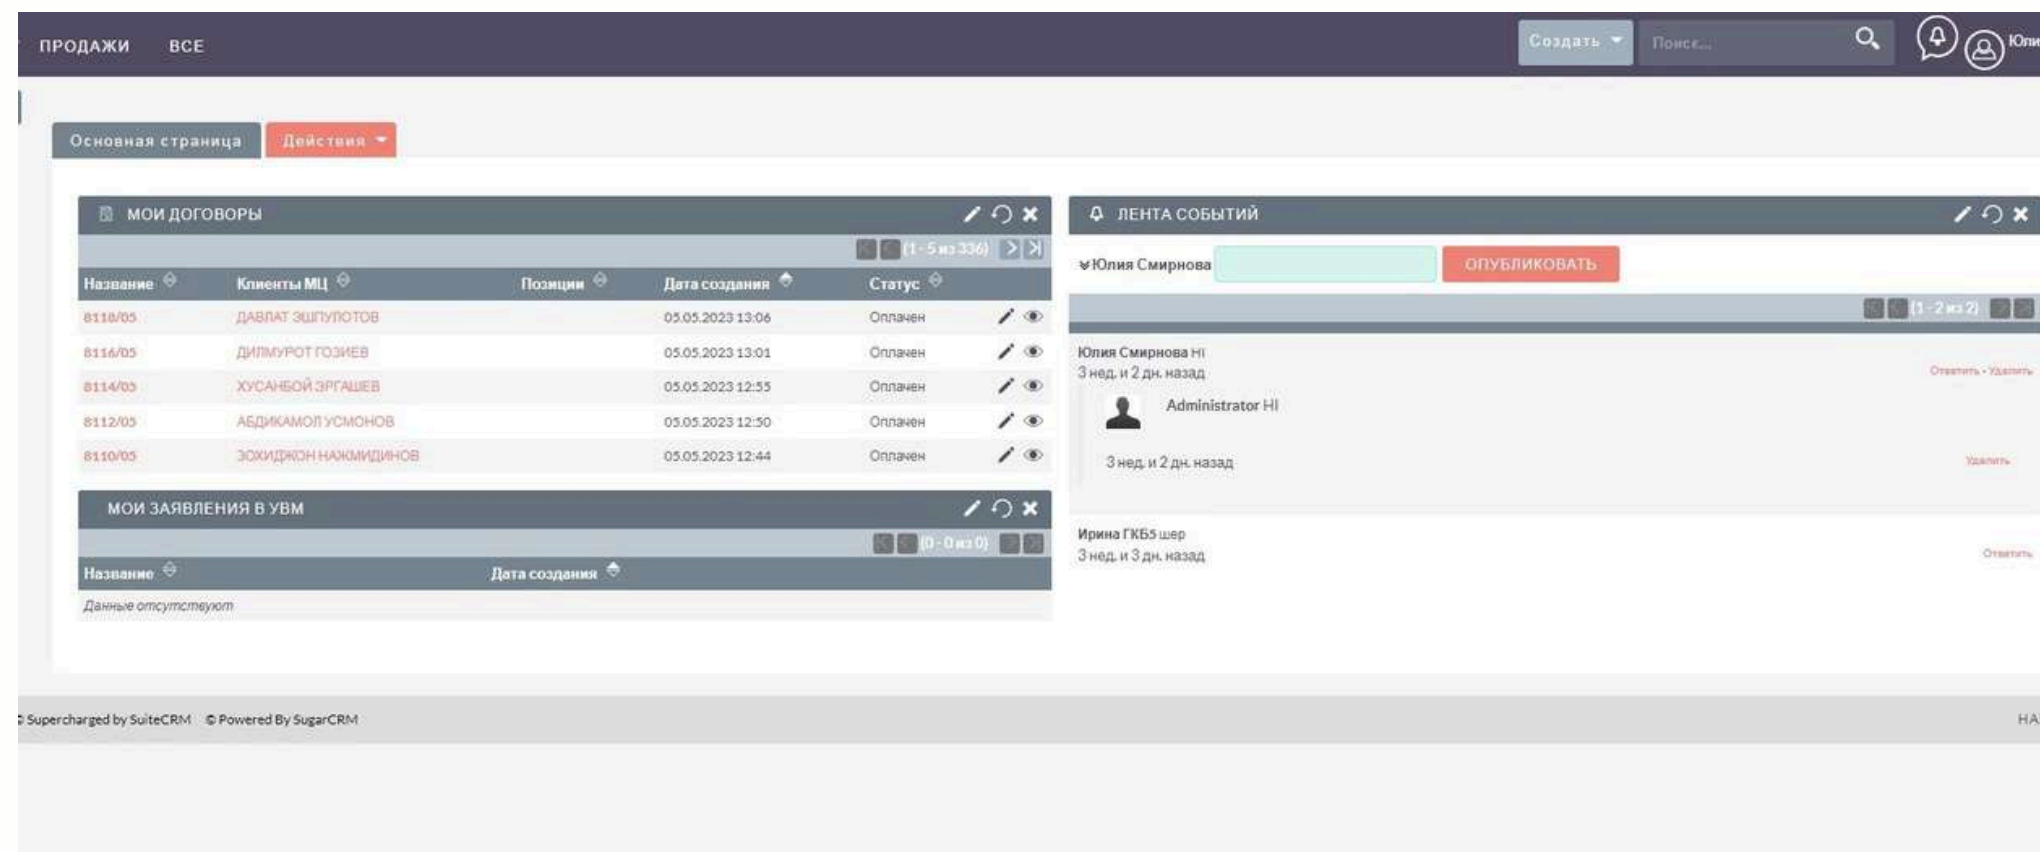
ПРОДАЖИ ВСЕ

Создать Поиск... Юли

Основная страница Действия

МОИ ДОГОВОРЫ

(1 - 5 из 336)

| Название | Клиенты МЦ | Позиции | Дата создания | Статус |
|---|---|---|---|---|
| 8118/05 | ДАВЛАТ ЭШПУЛОТОВ | | 05.05.2023 13:06 | Оплачен |
| 8116/05 | ДИЛМУРОТ ГОЗИЕВ | | 05.05.2023 13:01 | Оплачен |
| 8114/05 | ХУСАНБОЙ ЭРГАШЕВ | | 05.05.2023 12:55 | Оплачен |
| 8112/05 | АБДИКАМОЛ УСМОНОВ | | 05.05.2023 12:50 | Оплачен |
| 8110/05 | ЗОХИДЖОН НАЖМИДИНОВ | | 05.05.2023 12:44 | Оплачен |

МОИ ЗАЯВЛЕНИЯ В УВМ

(0 - 0 из 0)

| Название | Дата создания |
|---|---|
| Данные отсутствуют | |

ЛЕНТА СОБЫТИЙ

Юлия Смирнова ОПУБЛИКОВАТЬ

(1 - 2 из 2)

Юлия Смирнова HI
3 нед. и 2 дн. назад
Ответить · Удалить

Administrator HI

3 нед. и 2 дн. назад
Удалить

Ирина ГКБ5 шер
3 нед. и 3 дн. назад
Ответить

Supercharged by SuiteCRM © Powered By SugarCRM

НА